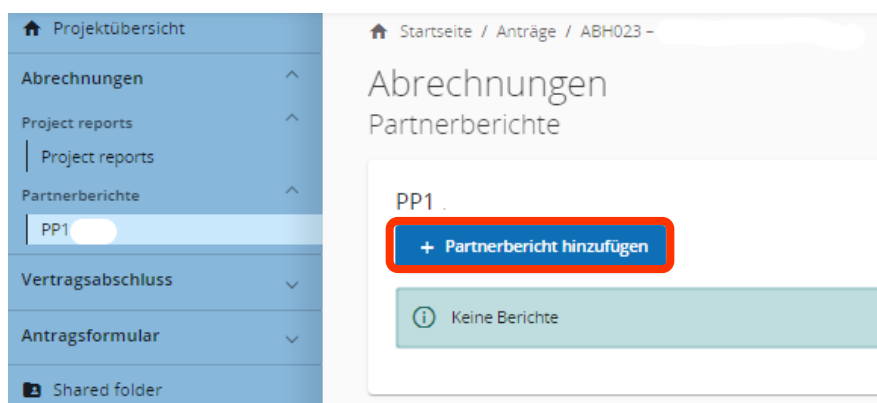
Projektübersicht

Abrechnungen

Project reports

Project reports

Partnerberichte

PP1

Vertragsabschluss

Antragsformular

Shared folder

Startseite / Anträge / ABH023 –

Abrechnungen

Partnerberichte

PP1

+ Partnerbericht hinzufügen

Keine Berichte